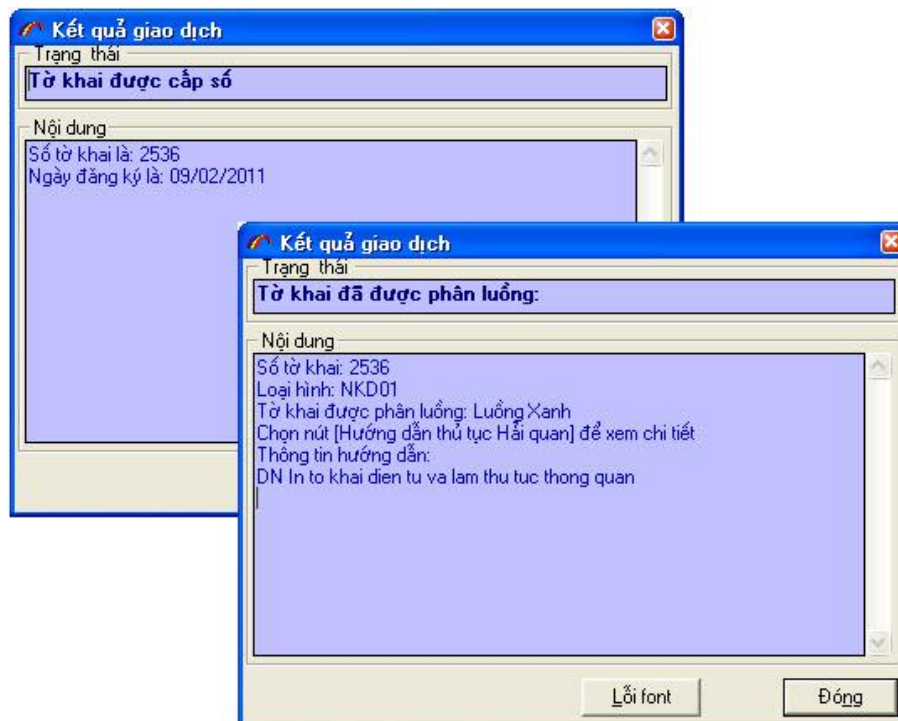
Kết quả giao dịch
Trạng thái
Tờ khai được cấp số
Nội dung
Số tờ khai là: 2536
Ngày đăng ký là: 09/02/2011

Kết quả giao dịch
Trạng thái
Tờ khai đã được phân luồng:
Nội dung
Số tờ khai: 2536
Loại hình: NKD01
Tờ khai được phân luồng: Luồng Xanh
Chọn nút [Hướng dẫn thủ tục Hải quan] để xem chi tiết
Thông tin hướng dẫn:
DN In to khai dien tu va lam thu tuc thong quan

Lỗi font
Đóng